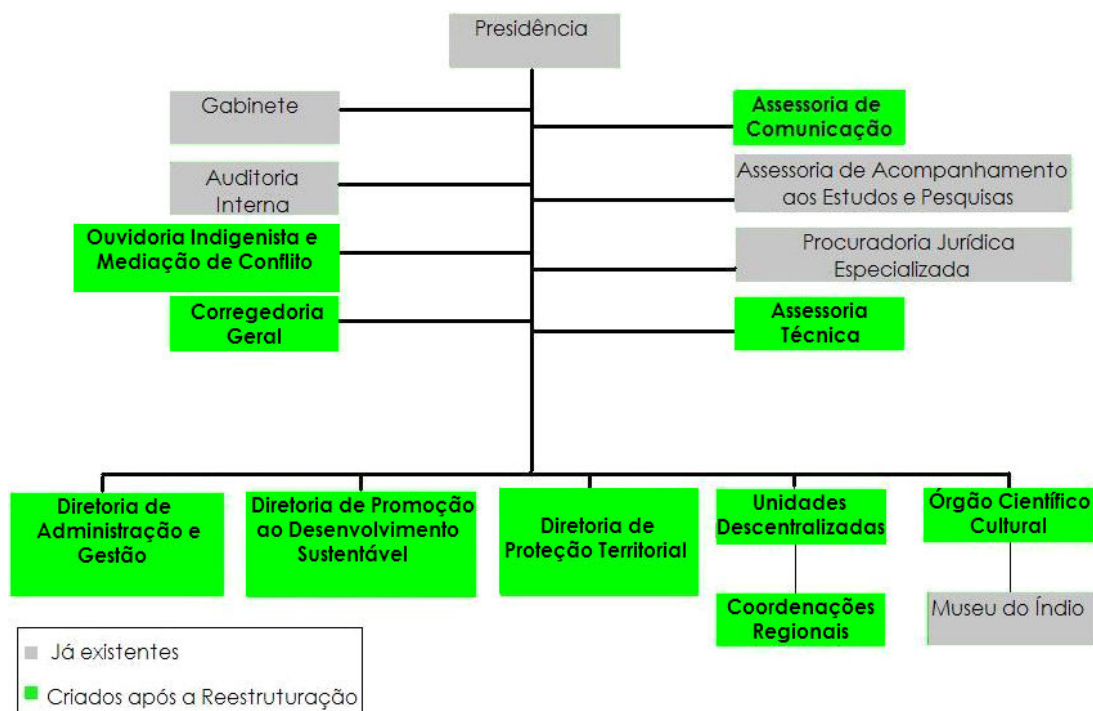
Presidência

Gabinete

Assessoria de Comunicação

Auditoria Interna

Assessoria de Acompanhamento aos Estudos e Pesquisas

Ouvidoria Indigenista e Mediação de Conflito

Procuradoria Jurídica Especializada

Corregedoria Geral

Assessoria Técnica

Diretoria de Administração e Gestão

Diretoria de Promoção ao Desenvolvimento Sustentável

Diretoria de Proteção Territorial

Unidades Descentralizadas

Coordenações Regionais

Órgão Científico Cultural

Museu do Índio

Já existentes

Criados após a Reestruturação